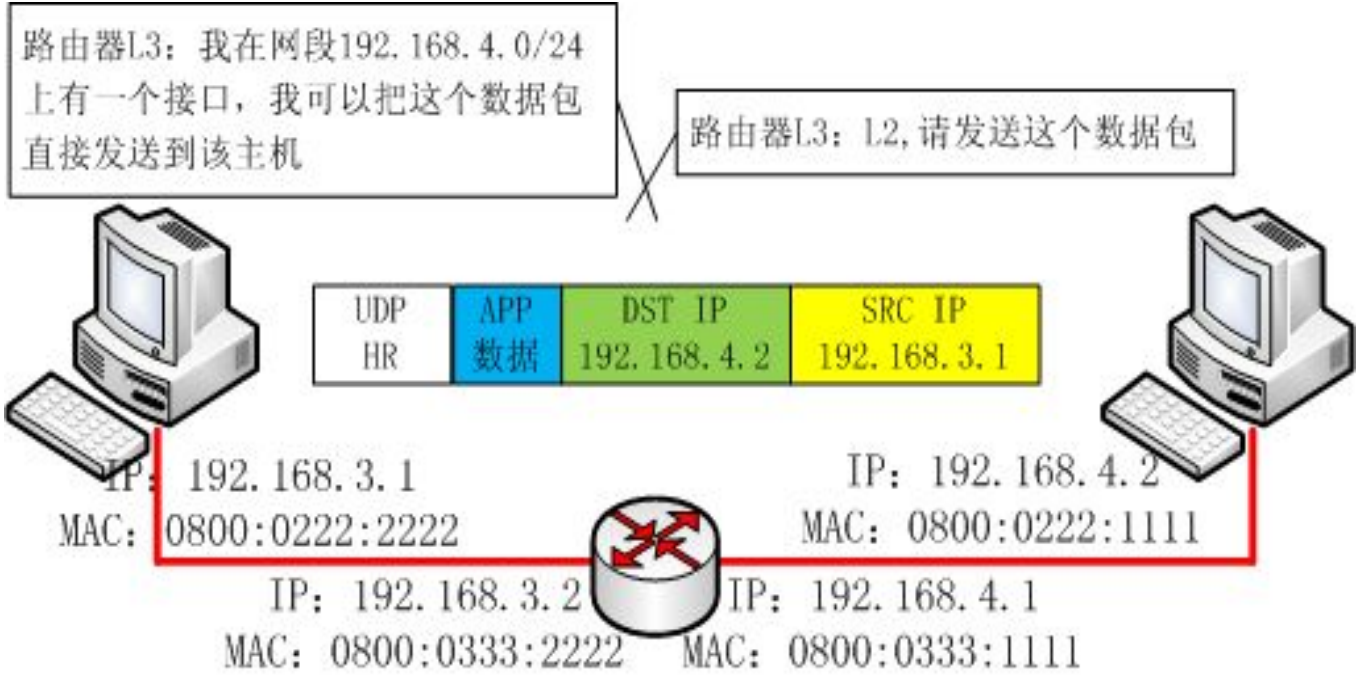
路由器L3：我在网段192.168.4.0/24上有一个接口，我可以把这个数据包直接发送到该主机

路由器L3：L2,请发送这个数据包

| UDP HR | APP 数据 | DST IP 192.168.4.2 | SRC IP 192.168.3.1 |
|---|---|---|---|

IP：192.168.3.1
MAC：0800:0222:2222

IP：192.168.4.2
MAC：0800:0222:1111

IP：192.168.3.2
MAC：0800:0333:2222

IP：192.168.4.1
MAC：0800:0333:1111